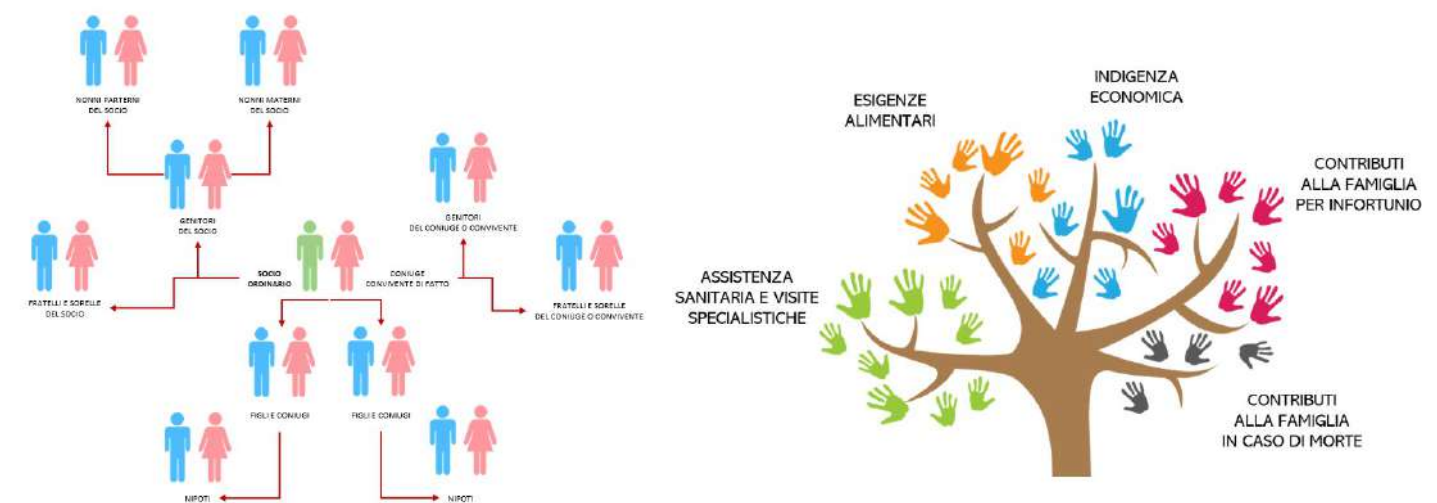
NONNI PARTERNI DEL SOCIO

NONNI MATERNI DEL SOCIO

GENITORI DEL SOCIO

GENITORI DEL CONIUGE O CONVIVENTE

FRATELLI E SORELLE DEL SOCIO

SOCIO ORDINARIO

CONIUGE CONVIVENTE DI FATTO

FRATELLI E SORELLE DEL CONIUGE O CONVIVENTE

FIGLI E CONIUGI

FIGLI E CONIUGI

NIPOTI

NIPOTI

ESIGENZE ALIMENTARI

INDIGENZA ECONOMICA

CONTRIBUTI ALLA FAMIGLIA PER INFORTUNIO

ASSISTENZA SANITARIA E VISITE SPECIALISTICHE

CONTRIBUTI ALLA FAMIGLIA IN CASO DI MORTE